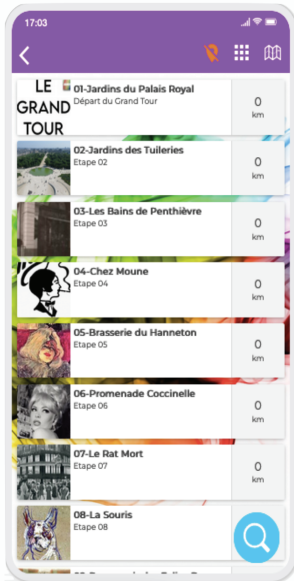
17:03

LE GRAND TOUR

01-Jardins du Palais Royal
Départ du Grand Tour
0
km

02-Jardins des Tuileries
Etape 02
0
km

03-Les Bains de Penthièvre
Etape 03
0
km

04-Chez Moune
Etape 04
0
km

05-Brasserie du Hanneton
Etape 05
0
km

06-Promenade Coccinelle
Etape 06
0
km

07-Le Rat Mort
Etape 07
0
km

08-La Souris
Etape 08

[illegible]